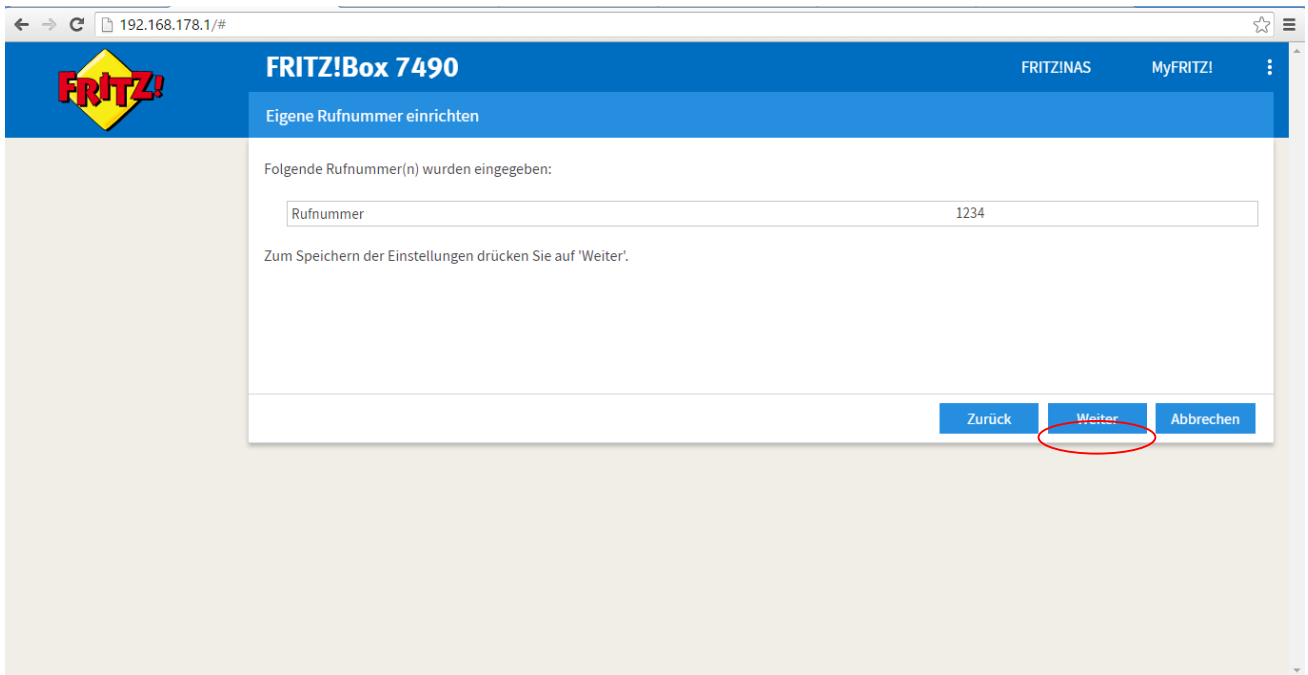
192.168.178.1/#

FRITZ!

FRITZ!Box 7490

FRITZ!NAS

MyFRITZ!

Eigene Rufnummer einrichten

Folgende Rufnummer(n) wurden eingegeben:

| Rufnummer | 1234 |
|---|---|

Zum Speichern der Einstellungen drücken Sie auf 'Weiter'.

Zurück

Weiter

Abbrechen